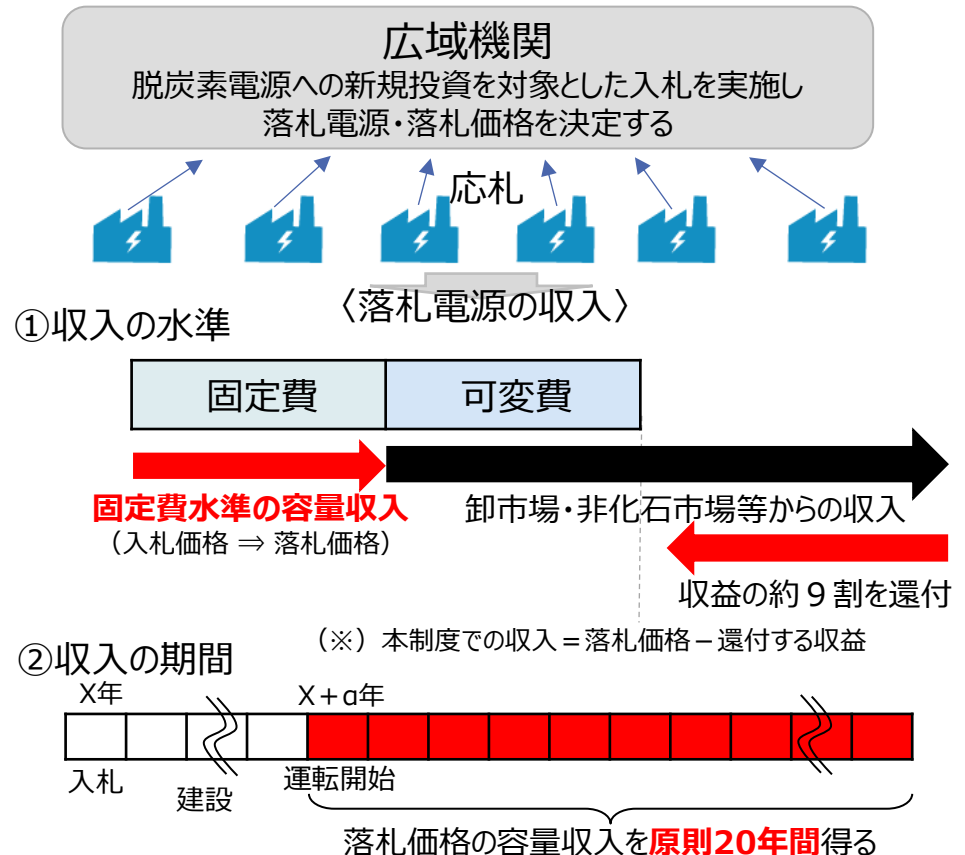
広域機関
脱炭素電源への新規投資を対象とした入札を実施し
落札電源・落札価格を決定する

応札

〈落札電源の収入〉

①収入の水準

| 固定費 | 可変費 |
|---|---|

固定費水準の容量収入
（入札価格 ⇒ 落札価格）

卸市場・非化石市場等からの収入

収益の約９割を還付

（※）本制度での収入＝落札価格－還付する収益

②収入の期間

X年

X＋α年

入札

建設

運転開始

落札価格の容量収入を原則20年間得る